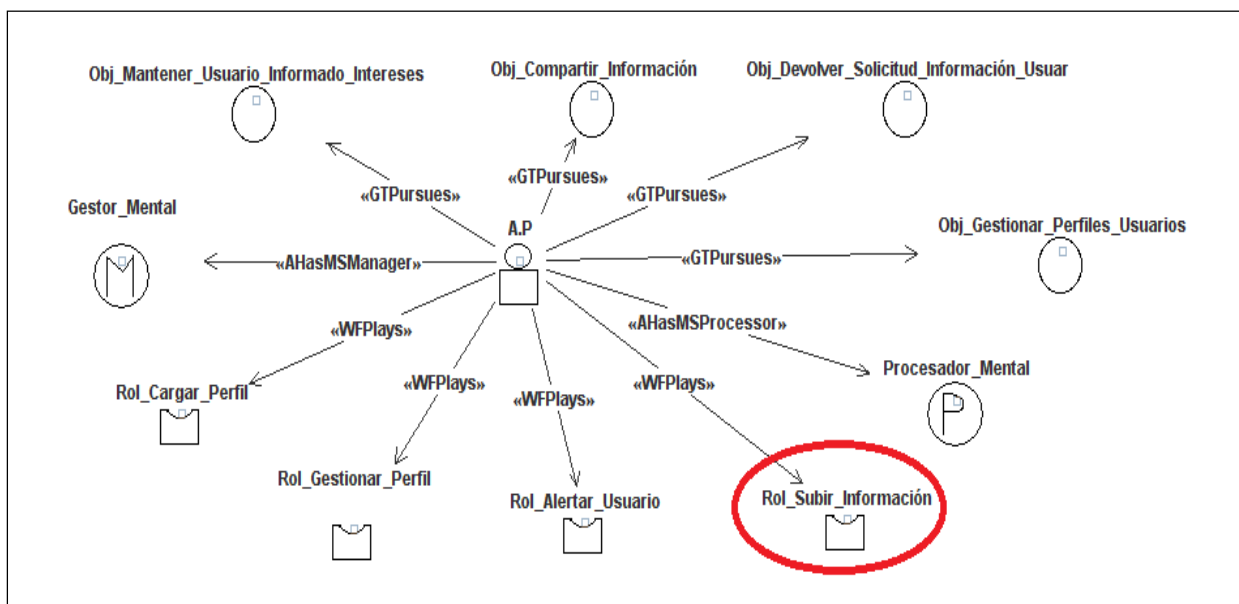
Obj_Mantener_Usuario_Informado_Intereses

Obj_Compartir_Información

Obj_Devolver_Solicitud_Información_Usuar

«GTPursues»

«GTPursues»

«GTPursues»

Gestor_Mental

A.P

Obj_Gestionar_Perfiles_Usuarios

«AHasMSManager»

«GTPursues»

«WFPlays»

«AHasMSProcessor»

Rol_Cargar_Perfil

«WFPlays»

«WFPlays»

«WFPlays»

Procesador_Mental

Rol_Gestionar_Perfil

Rol_Alertar_Usuario

Rol_Subir_Información